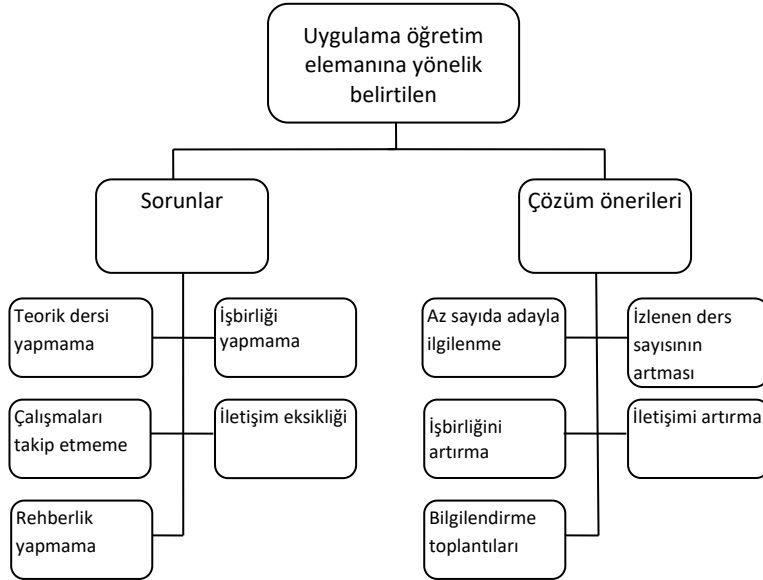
Uygulama öğretim elemanına yönelik belirtilen

Sorunlar

Teorik dersi yapmama

İşbirliği yapmama

Çalışmaları takip etmeme

İletişim eksikliği

Rehberlik yapmama

Çözüm önerileri

Az sayıda adayla ilgilenme

İzlenen ders sayısının artması

İşbirliğini artırma

İletişimi artırma

Bilgilendirme toplantıları